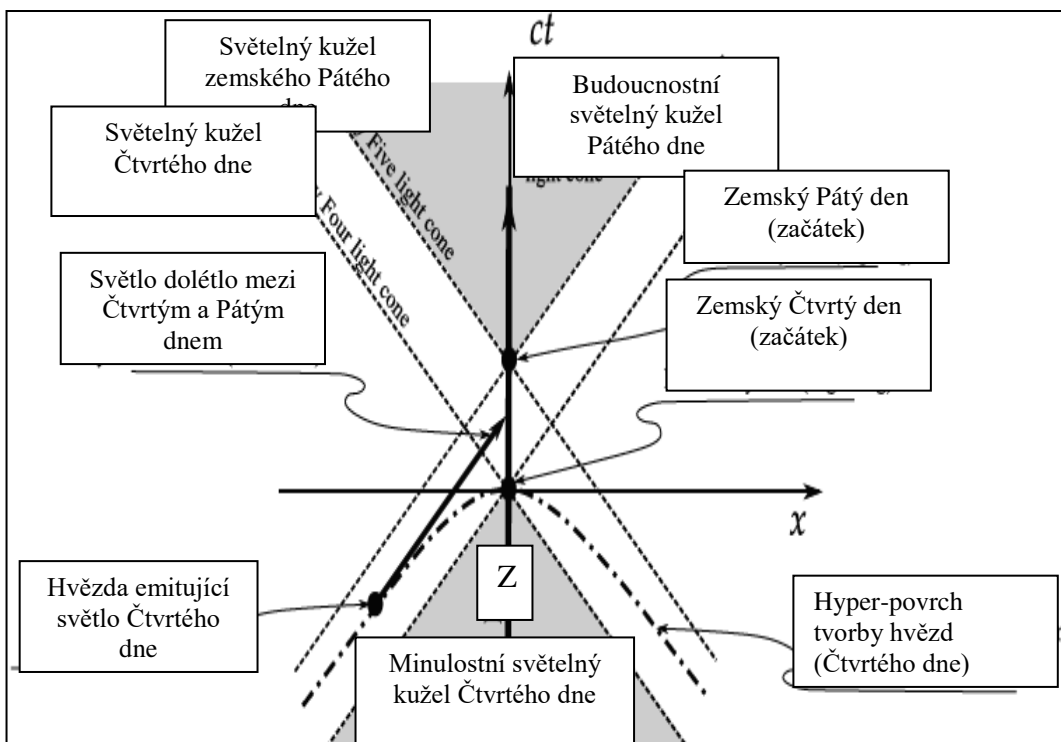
ct

Světelný kužel zemského Pátého dne

Světelný kužel Čtvrtého dne

Budoucnostní světelný kužel Pátého dne

Five light cone

Four light cone

Zemský Pátý den (začátek)

Světlo dolétlo mezi Čtvrtým a Pátým dnem

Zemský Čtvrtý den (začátek)

x

Z

Hvězda emitující světlo Čtvrtého dne

Hyper-povrch tvorby hvězd (Čtvrtého dne)

Minulostní světelný kužel Čtvrtého dne